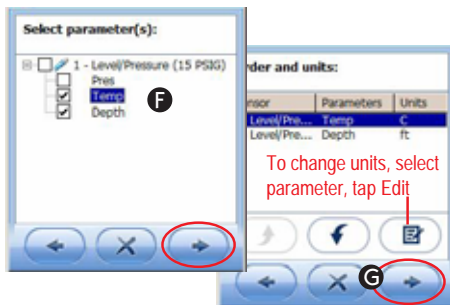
Select parameter(s):

1 - Level/Pressure (15 PSIG)
Pres
Temp
Depth

F

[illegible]rder and units:

| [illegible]nsor | Parameters | Units |
|---|---|---|
| Level/Pres... | Temp | C |
| Level/Pre... | Depth | ft |

To change units, select parameter, tap Edit

G